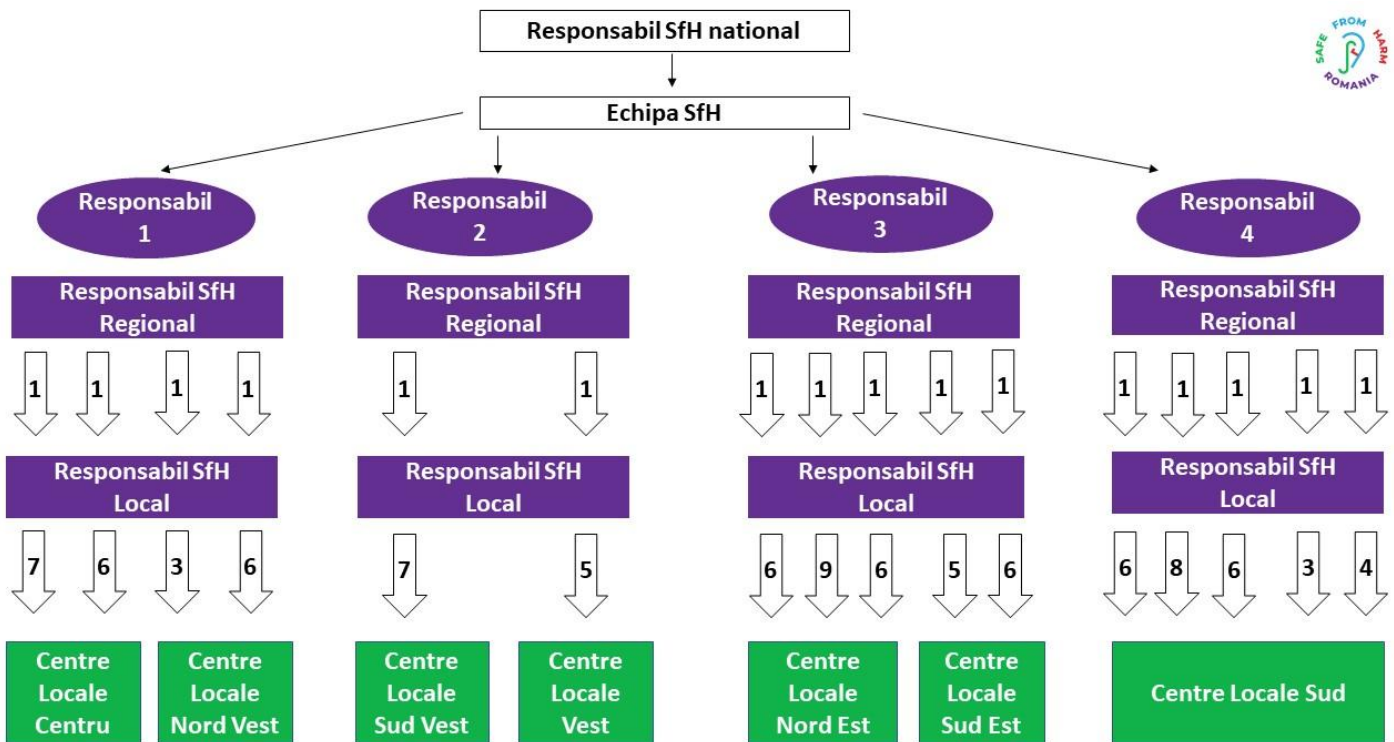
Responsabil SfH national

SAFE FROM HARM ROMANIA

Echipa SfH

Responsabil 1

Responsabil 2

Responsabil 3

Responsabil 4

Responsabil SfH Regional

Responsabil SfH Regional

Responsabil SfH Regional

Responsabil SfH Regional

1 1 1 1

1 1

1 1 1 1 1

1 1 1 1 1

Responsabil SfH Local

Responsabil SfH Local

Responsabil SfH Local

Responsabil SfH Local

7 6 3 6

7 5

6 9 6 5 6

6 8 6 3 4

Centre Locale Centru

Centre Locale Nord Vest

Centre Locale Sud Vest

Centre Locale Vest

Centre Locale Nord Est

Centre Locale Sud Est

Centre Locale Sud